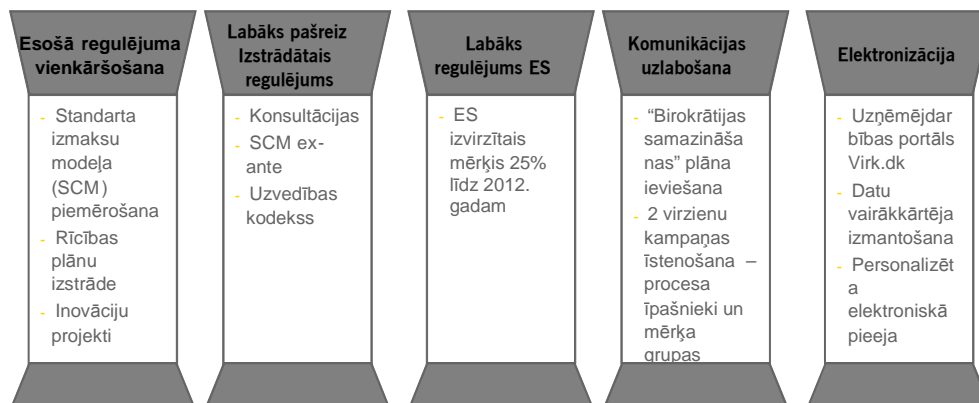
Esošā regulējuma vienkāršošana

- Standarta izmaksu modeļa (SCM) piemērošana
- Rīcības plānu izstrāde
- Inovāciju projekti

Labāks pašreiz Izstrādātais regulējums

- Konsultācijas
- SCM ex-ante
- Uzvedības kodekss

Labāks regulējums ES

- ES izvirzītais mērķis 25% līdz 2012. gadam

Komunikācijas uzlabošana

- "Birokrātijas samazināšanas" plāna ieviešana
- 2 virzienu kampaņas īstenošana – procesa īpašnieki un mērķa grupas

Elektronizācija

- Uzņēmējdarbības portāls Virk.dk
- Datu vairākkārtēja izmantošana
- Personalizēta elektroniskā pieeja